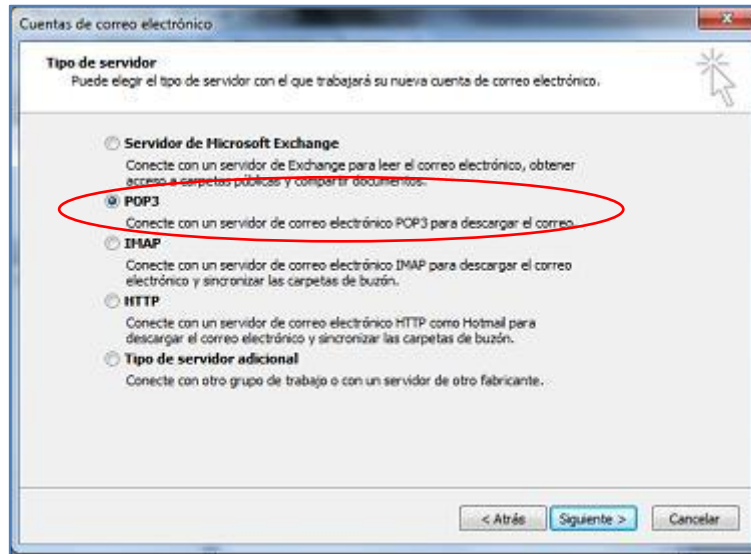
Cuentas de correo electrónico

Tipo de servidor
Puede elegir el tipo de servidor con el que trabajará su nueva cuenta de correo electrónico.

Servidor de Microsoft Exchange
Conecte con un servidor de Exchange para leer el correo electrónico, obtener acceso a carpetas públicas y compartir documentos.

POP3
Conecte con un servidor de correo electrónico POP3 para descargar el correo.

IMAP
Conecte con un servidor de correo electrónico IMAP para descargar el correo electrónico y sincronizar las carpetas de buzón.

HTTP
Conecte con un servidor de correo electrónico HTTP como Hotmail para descargar el correo electrónico y sincronizar las carpetas de buzón.

Tipo de servidor adicional
Conecte con otro grupo de trabajo o con un servidor de otro fabricante.

< Atrás
Siguiente >
Cancelar